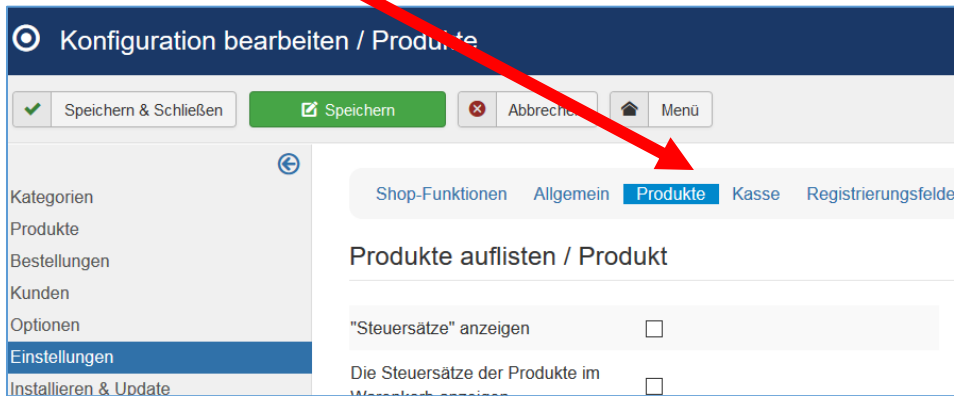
Konfiguration bearbeiten / Produkte

Speichern & Schließen
Speichern
Abbrechen
Menü

Kategorien
Produkte
Bestellungen
Kunden
Optionen
Einstellungen
Installieren & Update

Shop-Funktionen Allgemein Produkte Kasse Registrierungsfelde

Produkte auflisten / Produkt

"Steuersätze" anzeigen

Die Steuersätze der Produkte im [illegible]